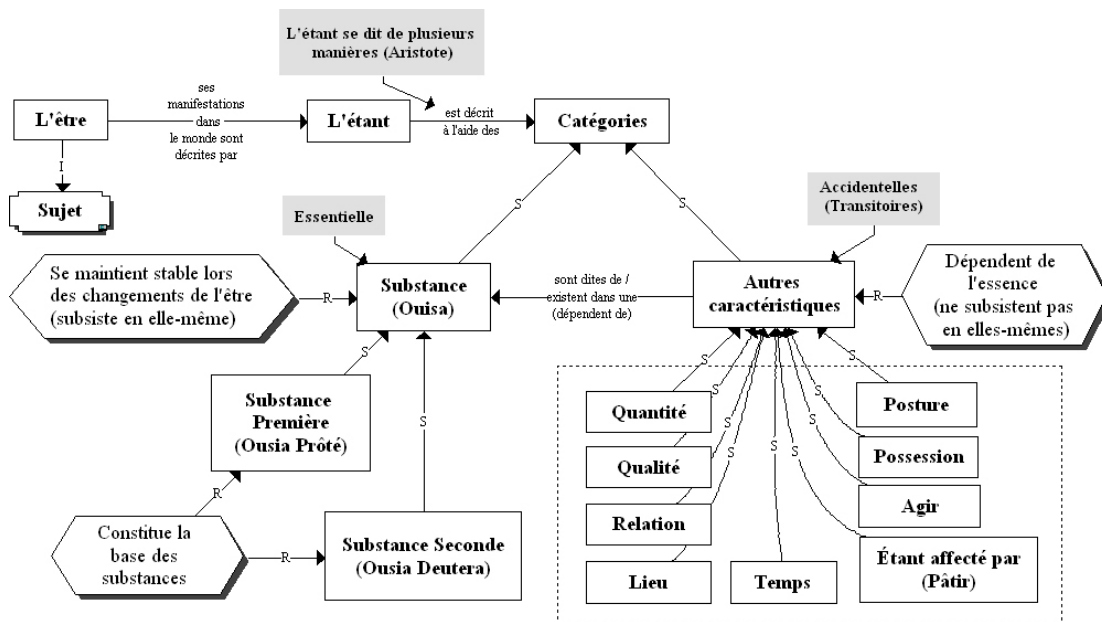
L'étant se dit de plusieurs manières (Aristote)

L'être

ses manifestations dans le monde sont décrites par

L'étant

est décrit à l'aide des

Catégories

I

Sujet

Essentielle

S

S

Accidentelles (Transitoires)

Se maintient stable lors des changements de l'être (subsiste en elle-même)

R

Substance (Ouisa)

sont dites de / existent dans une (dépendent de)

Autres caractéristiques

R

Dépendent de l'essence (ne subsistent pas en elles-mêmes)

S

S

Substance Première (Ousia Prôtê)

S

S

S

S

S

S

S

S

S

S

Quantité

Qualité

Relation

Lieu

Temps

Posture

Possession

Agir

Étant affecté par (Pâtir)

R

Constitue la base des substances

R

Substance Seconde (Ousia Deutera)